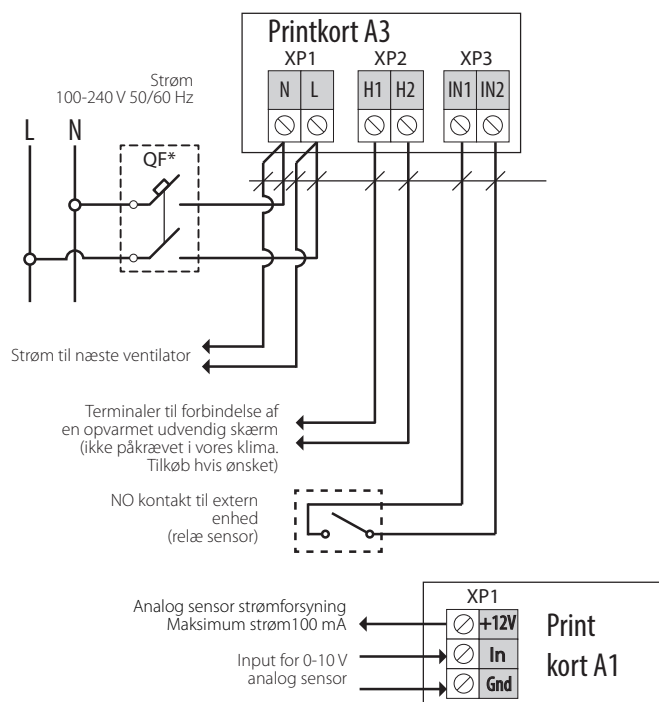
Printkort A3
XP1
N
L
XP2
H1
H2
XP3
IN1
IN2

Strøm
100-240 V 50/60 Hz

L
N
QF*

Strøm til næste ventilator

Terminaler til forbindelse af en opvarmet udvendig skærm (ikke påkrævet i vores klima. Tilkøb hvis ønsket)

NO kontakt til extern enhed (relæ sensor)

XP1
+12V
In
Gnd
Print kort A1

Analog sensor strømforsyning Maksimum strøm100 mA

Input for 0-10 V analog sensor